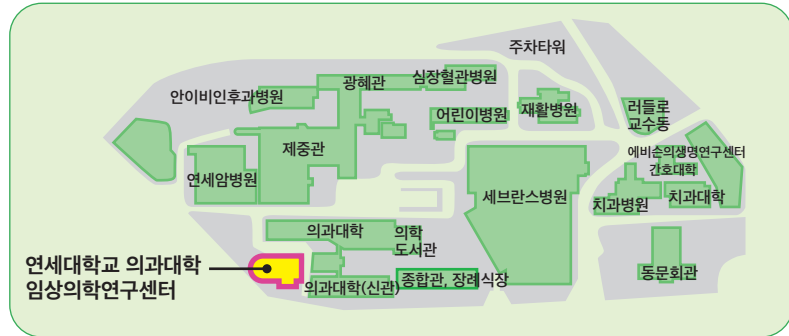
주차타워

광혜관

심장혈관병원

안이비인후과병원

어린이병원

재활병원

러들로 교수동

에비슨의생명연구센터

간호대학

제중관

연세암병원

세브란스병원

치과병원

치과대학

의과대학

의학 도서관

연세대학교 의과대학 임상의학연구센터

의과대학(신관)

종합관, 장례식장

동문회관